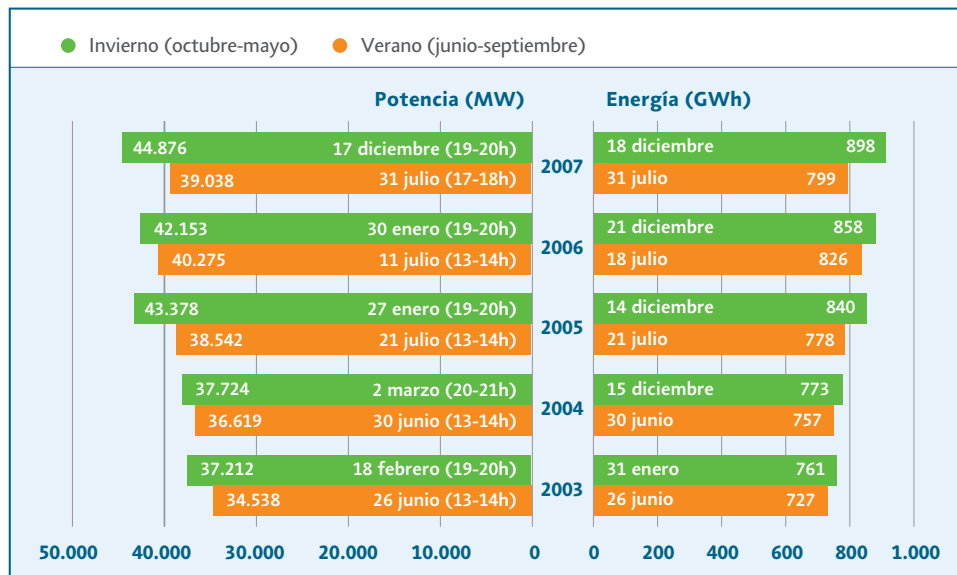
Invierno (octubre-mayo) Verano (junio-septiembre)

Potencia (MW)

Energía (GWh)

| Potencia (MW) | | Año | Energía (GWh) | |
|---|---|---|---|---|
| 44.876 | 17 diciembre (19-20h) | 2007 | 18 diciembre | 898 |
| 39.038 | 31 julio (17-18h) | | 31 julio | 799 |
| 42.153 | 30 enero (19-20h) | 2006 | 21 diciembre | 858 |
| 40.275 | 11 julio (13-14h) | | 18 julio | 826 |
| 43.378 | 27 enero (19-20h) | 2005 | 14 diciembre | 840 |
| 38.542 | 21 julio (13-14h) | | 21 julio | 778 |
| 37.724 | 2 marzo (20-21h) | 2004 | 15 diciembre | 773 |
| 36.619 | 30 junio (13-14h) | | 30 junio | 757 |
| 37.212 | 18 febrero (19-20h) | 2003 | 31 enero | 761 |
| 34.538 | 26 junio (13-14h) | | 26 junio | 727 |

50.000 40.000 30.000 20.000 10.000 0 0 200 400 600 800 1.000